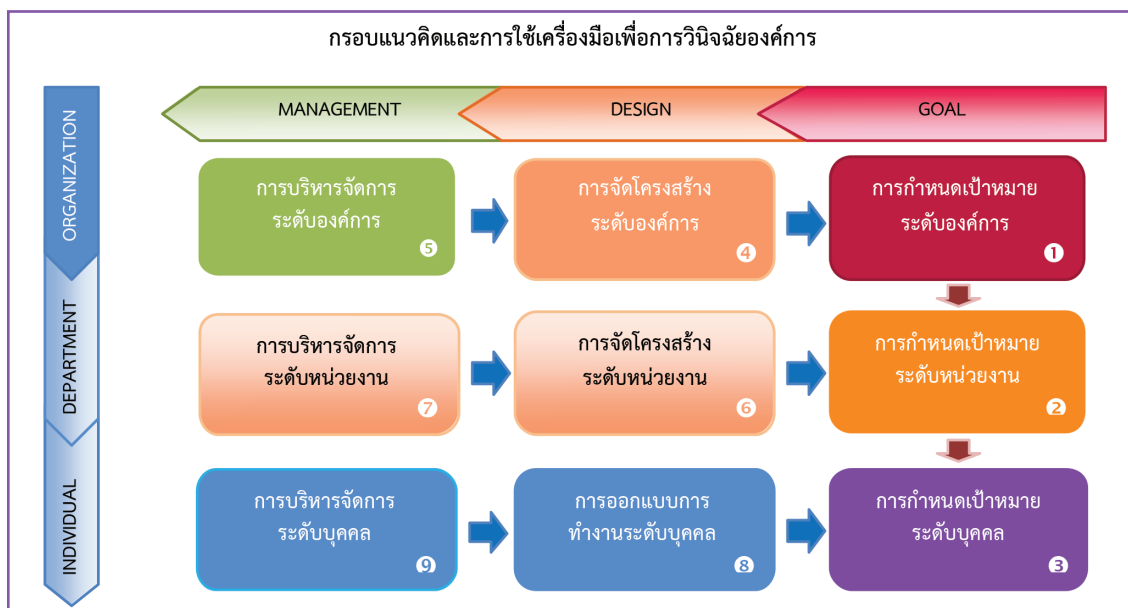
กรอบแนวคิดและการใช้เครื่องมือเพื่อการวินิจฉัยองค์การ

ORGANIZATION

DEPARTMENT

INDIVIDUAL

MANAGEMENT

DESIGN

GOAL

การบริหารจัดการระดับองค์การ 5

การจัดโครงสร้างระดับองค์การ 4

การกำหนดเป้าหมายระดับองค์การ 1

การบริหารจัดการระดับหน่วยงาน 7

การจัดโครงสร้างระดับหน่วยงาน 6

การกำหนดเป้าหมายระดับหน่วยงาน 2

การบริหารจัดการระดับบุคคล 9

การออกแบบการทำงานระดับบุคคล 8

การกำหนดเป้าหมายระดับบุคคล 3